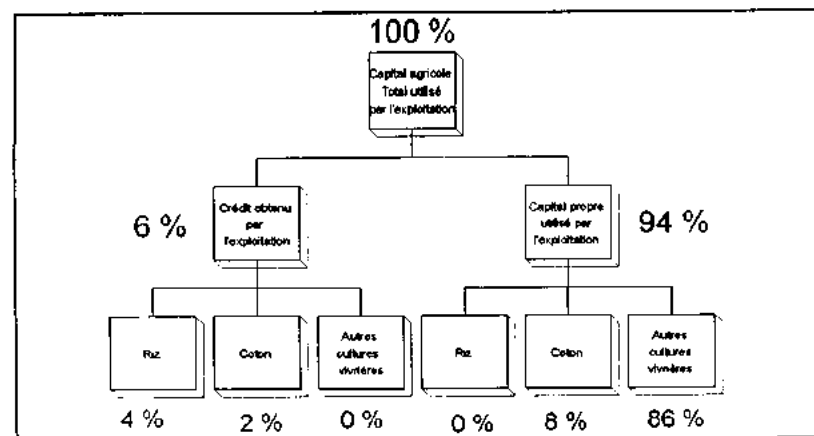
100 %

Capital agricole Total utilisé par l'exploitation

6 %

Crédit obtenu par l'exploitation

Capital propre utilisé par l'exploitation

94 %

Riz

Coton

Autres cultures vivrières

Riz

Coton

Autres cultures vivrières

4 %

2 %

0 %

0 %

8 %

86 %